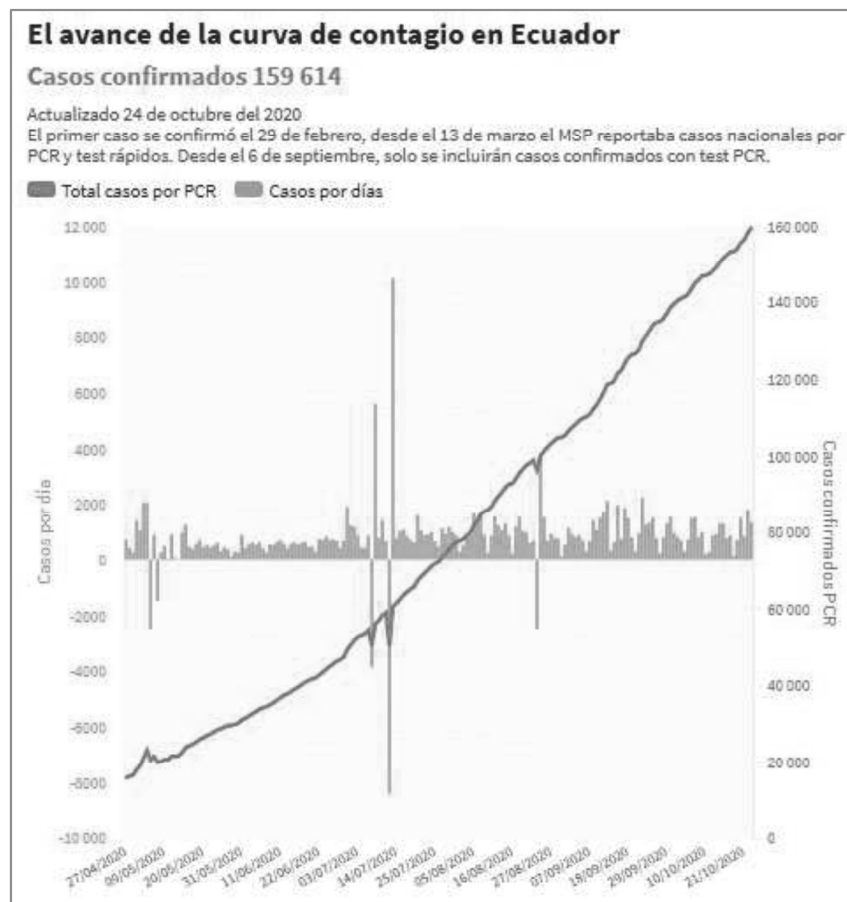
El avance de la curva de contagio en Ecuador

Casos confirmados 159 614

Actualizado 24 de octubre del 2020
El primer caso se confirmó el 29 de febrero, desde el 13 de marzo el MSP reportaba casos nacionales por PCR y test rápidos. Desde el 6 de septiembre, solo se incluirán casos confirmados con test PCR.

Total casos por PCR  Casos por días

Casos por día

12 000
10 000
8000
6000
4000
2000
0
-2000
-4000
-6000
-8000
-10 000

160 000
140 000
120 000
100 000
80 000
60 000
40 000
20 000
0

Casos confirmados PCR

27/04/2020
08/05/2020
20/05/2020
31/05/2020
11/06/2020
22/06/2020
03/07/2020
14/07/2020
25/07/2020
05/08/2020
16/08/2020
27/08/2020
07/09/2020
18/09/2020
29/09/2020
10/10/2020
21/10/2020